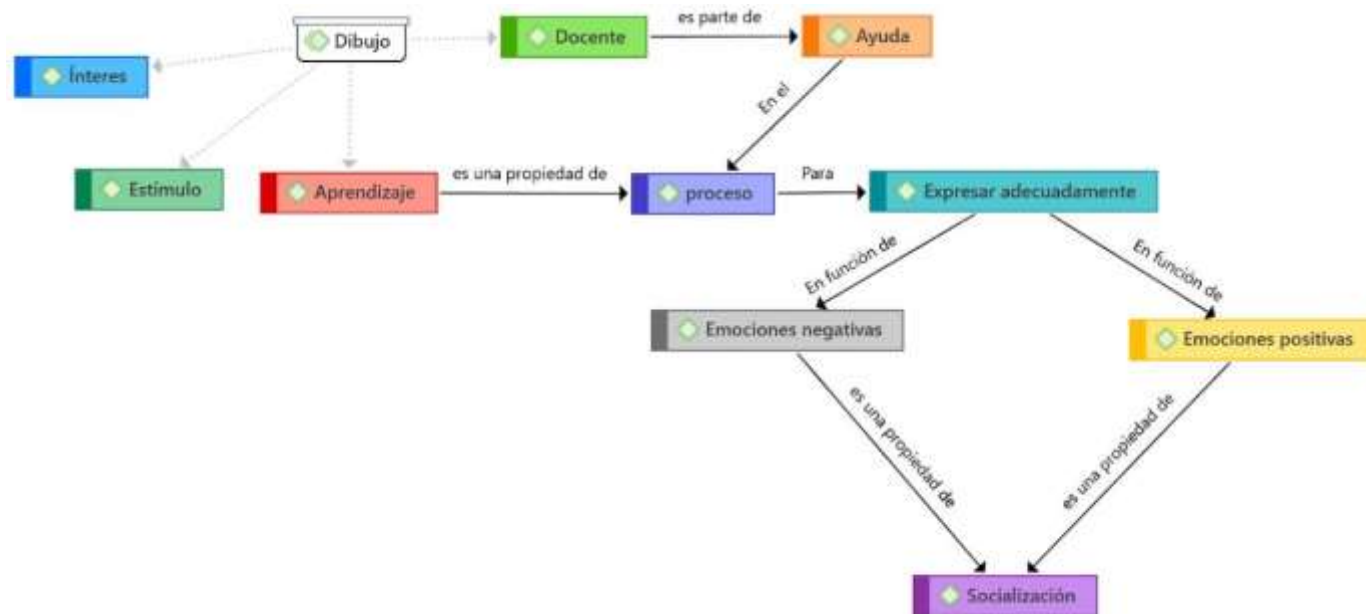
Dibujo

Docente

es parte de

Ayuda

Ínteres

En el

Estimulo

Aprendizaje

es una propiedad de

proceso

Para

Expresar adecuadamente

En función de

En función de

Emociones negativas

Emociones positivas

es una propiedad de

es una propiedad de

Socialización